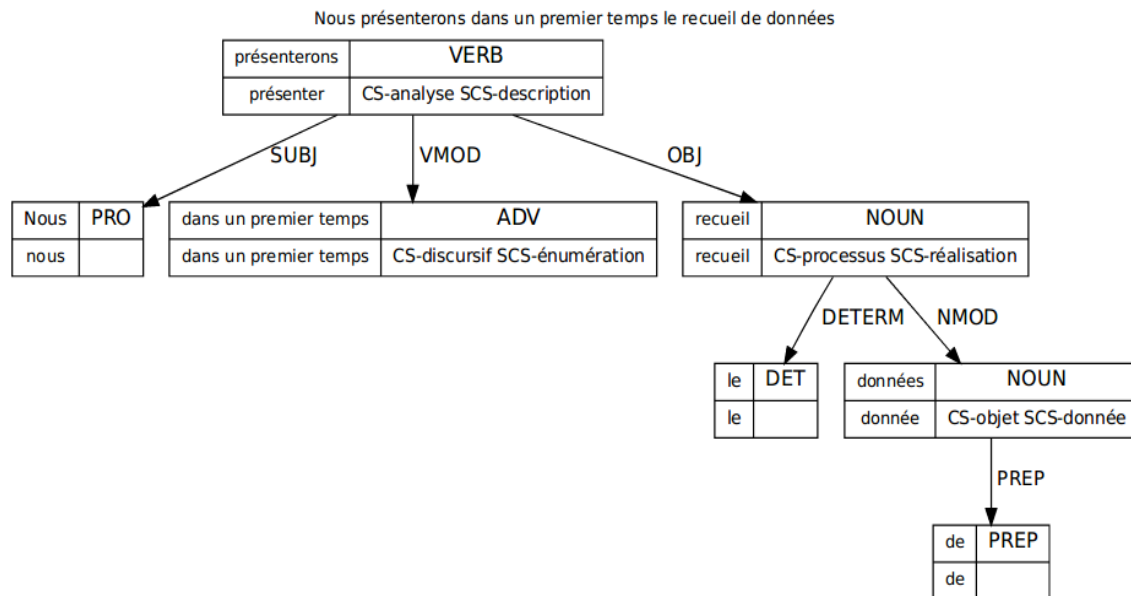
Nous présenterons dans un premier temps le recueil de données

| présenterons | VERB |
|---|---|
| présenter | CS-analyse SCS-description |

SUBJ

VMOD

OBJ

| Nous | PRO |
|---|---|
| nous | |

| dans un premier temps | ADV |
|---|---|
| dans un premier temps | CS-discursif SCS-énumération |

| recueil | NOUN |
|---|---|
| recueil | CS-processus SCS-réalisation |

DETERM

NMOD

| le | DET |
|---|---|
| le | |

| données | NOUN |
|---|---|
| donnée | CS-objet SCS-donnée |

PREP

| de | PREP |
|---|---|
| de | |